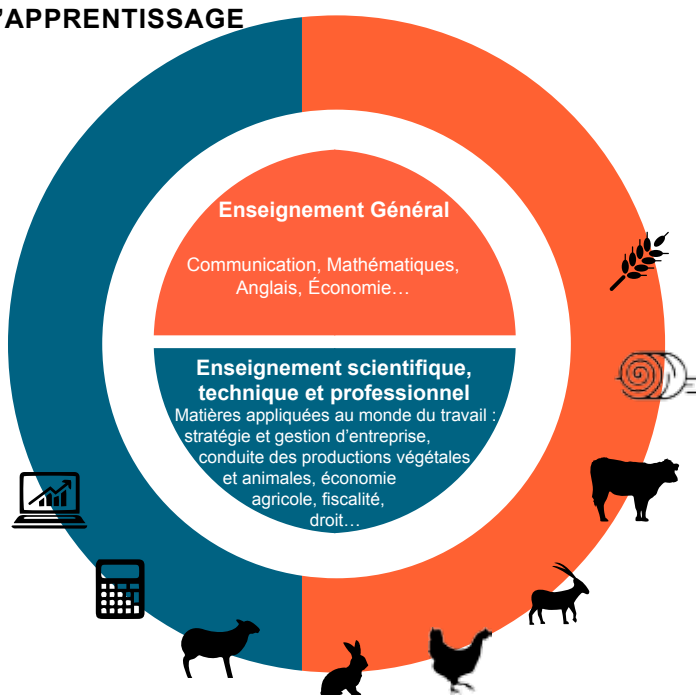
'APPRENTISSAGE

Enseignement Général

Communication, Mathématiques, Anglais, Économie…

Enseignement scientifique, technique et professionnel

Matières appliquées au monde du travail : stratégie et gestion d'entreprise, conduite des productions végétales et animales, économie agricole, fiscalité, droit…